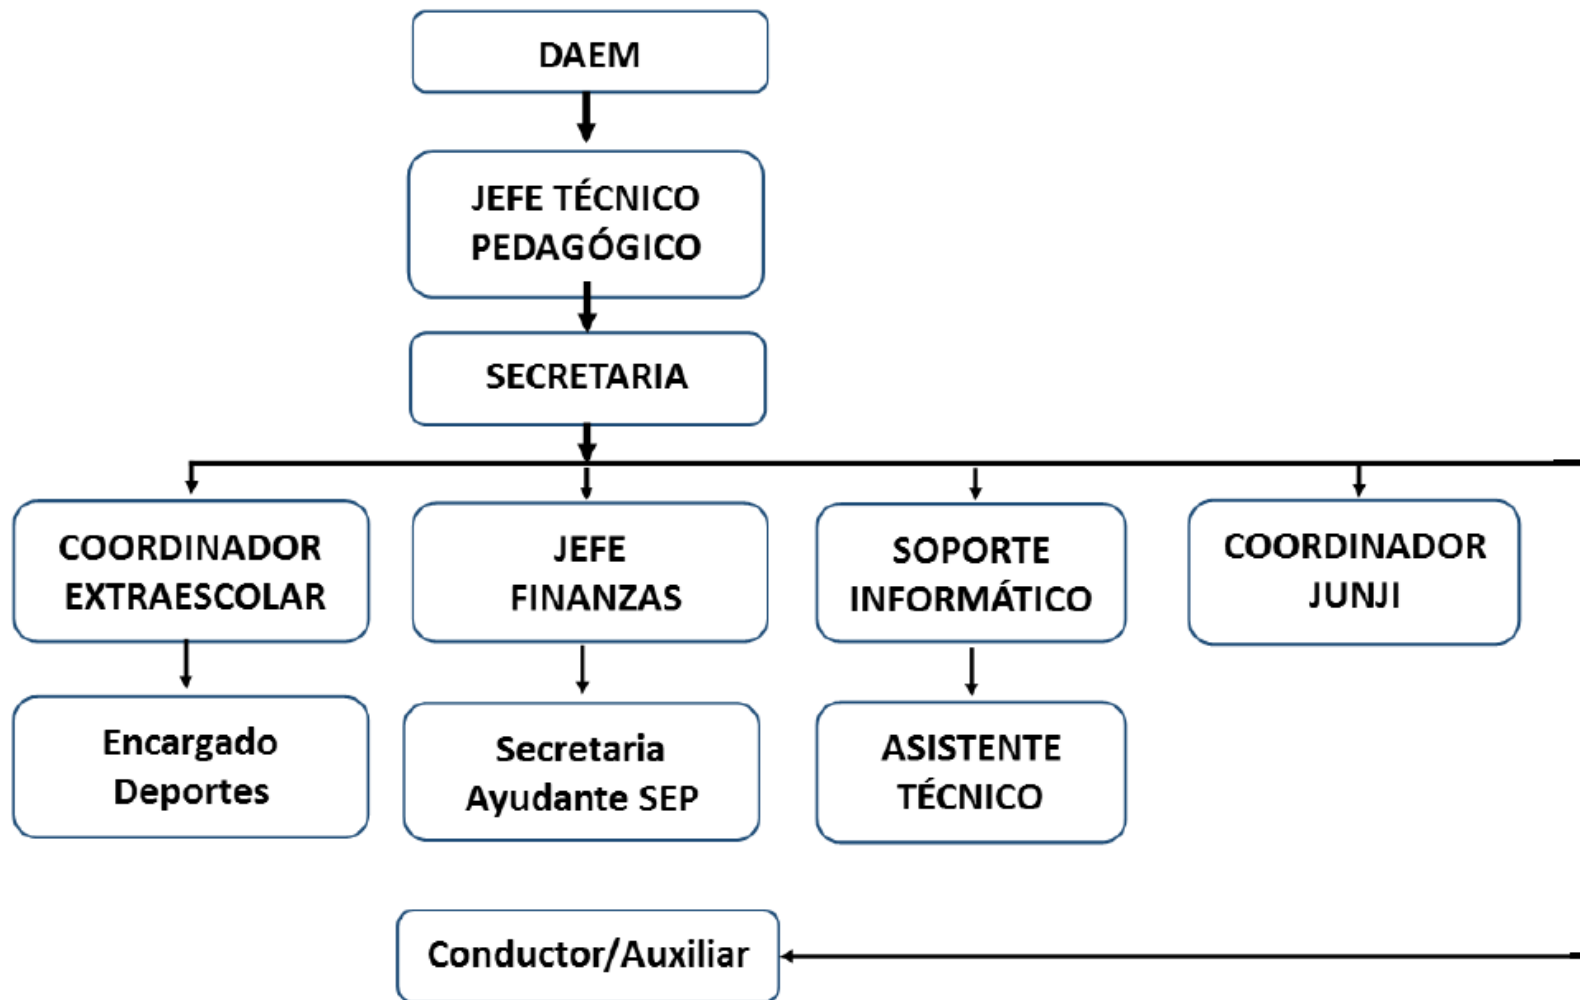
DAEM

JEFE TÉCNICO PEDAGÓGICO

SECRETARIA

COORDINADOR EXTRAESCOLAR

JEFE FINANZAS

SOPORTE INFORMÁTICO

COORDINADOR JUNJI

Encargado Deportes

Secretaria Ayudante SEP

ASISTENTE TÉCNICO

Conductor/Auxiliar